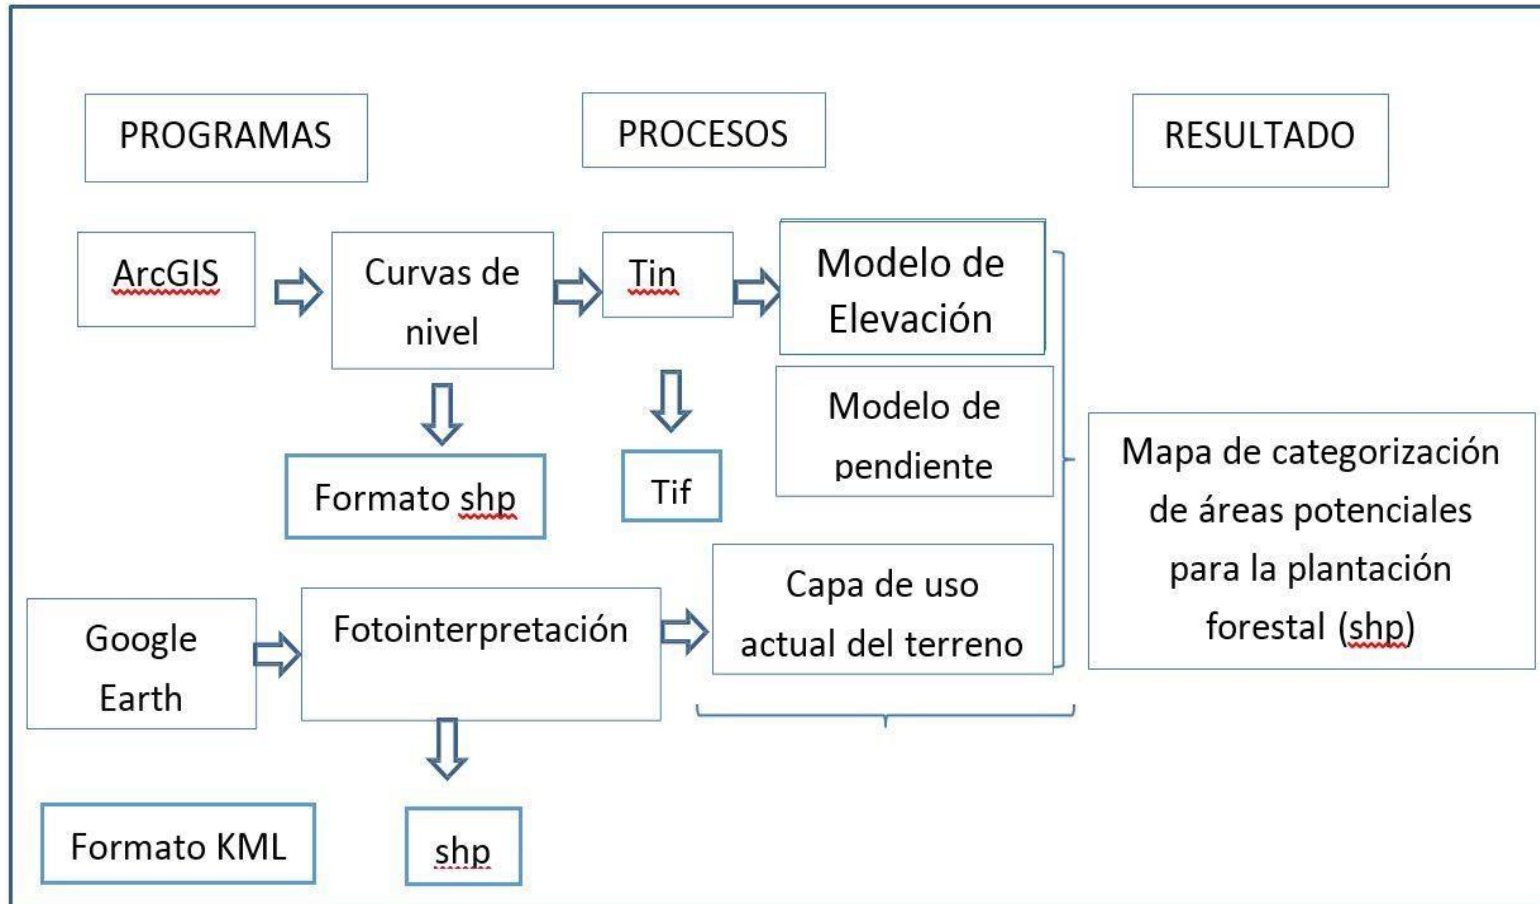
PROGRAMAS

PROCESOS

RESULTADO

ArcGIS

Curvas de nivel

Tin

Modelo de Elevación

Modelo de pendiente

Formato shp

Tif

Mapa de categorización de áreas potenciales para la plantación forestal (shp)

Google Earth

Fotointerpretación

Capa de uso actual del terreno

Formato KML

shp